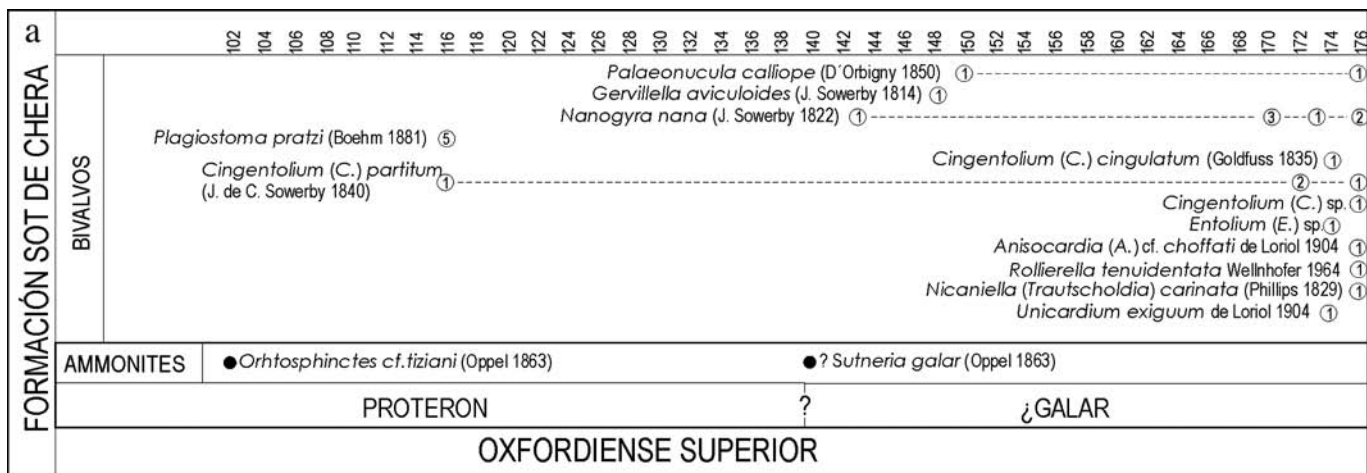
a

FORMACIÓN SOT DE CHERA

102 104 106 108 110 112 114 116 118 120 122 124 126 128 130 132 134 136 138 140 142 144 146 148 150 152 154 156 158 160 162 164 166 168 170 172 174 176

BIVALVOS

*Palaeonucula calliope* (D'Orbigny 1850) ① ①
*Gervillella aviculoides* (J. Sowerby 1814) ①
*Nanogyra nana* (J. Sowerby 1822) ① ③ ① ②
*Plagiostoma pratzi* (Boehm 1881) ⑤
*Cingentolium* (*C.*) *partitum* (J. de C. Sowerby 1840) ① ② ①
*Cingentolium* (*C.*) *cingulatum* (Goldfuss 1835) ①
*Cingentolium* (*C.*) sp. ①
*Entolium* (*E.*) sp. ①
*Anisocardia* (*A.*) cf. *choffati* de Loriol 1904 ①
*Rollierella tenuidentata* Wellnhofer 1964 ①
*Nicaniella* (*Trautscholdia*) *carinata* (Phillips 1829) ①
*Unicardium exiguum* de Loriol 1904 ①

AMMONITES
● *Orhtosphinctes cf. tiziani* (Oppel 1863)
● ? *Sutneria galar* (Oppel 1863)

PROTERON ? ¿GALAR

OXFORDIENSE SUPERIOR